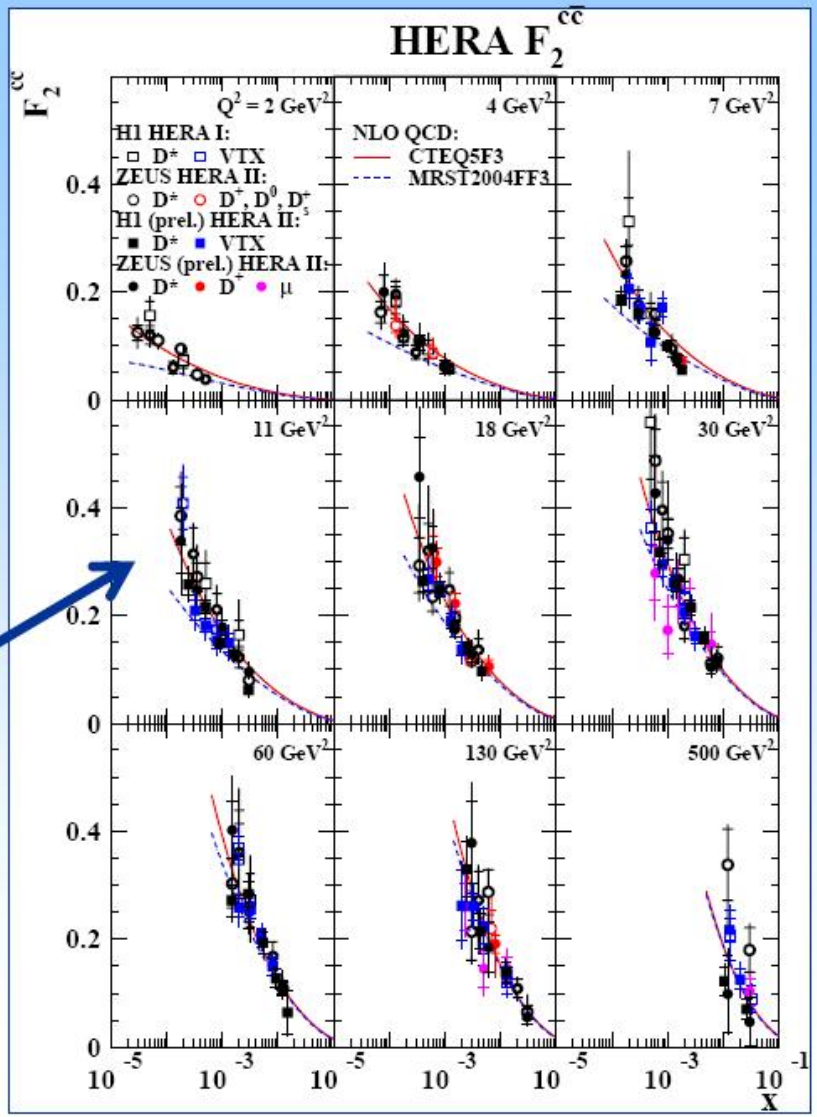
HERA $F_2^{c\bar{c}}$

$F_2^{cc}$

$Q^2 = 2\ GeV^2$

H1 HERA I:
D* VTX
ZEUS HERA II:
D* $D^+, D^0, D_s^+$
H1 (prel.) HERA II:
D* VTX
ZEUS (prel.) HERA II:
D* $D^+$ μ

$4\ GeV^2$

NLO QCD:
CTEQ5F3
MRST2004FF3

$7\ GeV^2$

$11\ GeV^2$

$18\ GeV^2$

$30\ GeV^2$

$60\ GeV^2$

$130\ GeV^2$

$500\ GeV^2$

0.4
0.2
0
0.4
0.2
0
0.4
0.2
0

$10^{-5}$ $10^{-3}$ $10^{-1}$ $10^{-5}$ $10^{-3}$ $10^{-1}$ $10^{-5}$ $10^{-3}$ $10^{-1}$

x